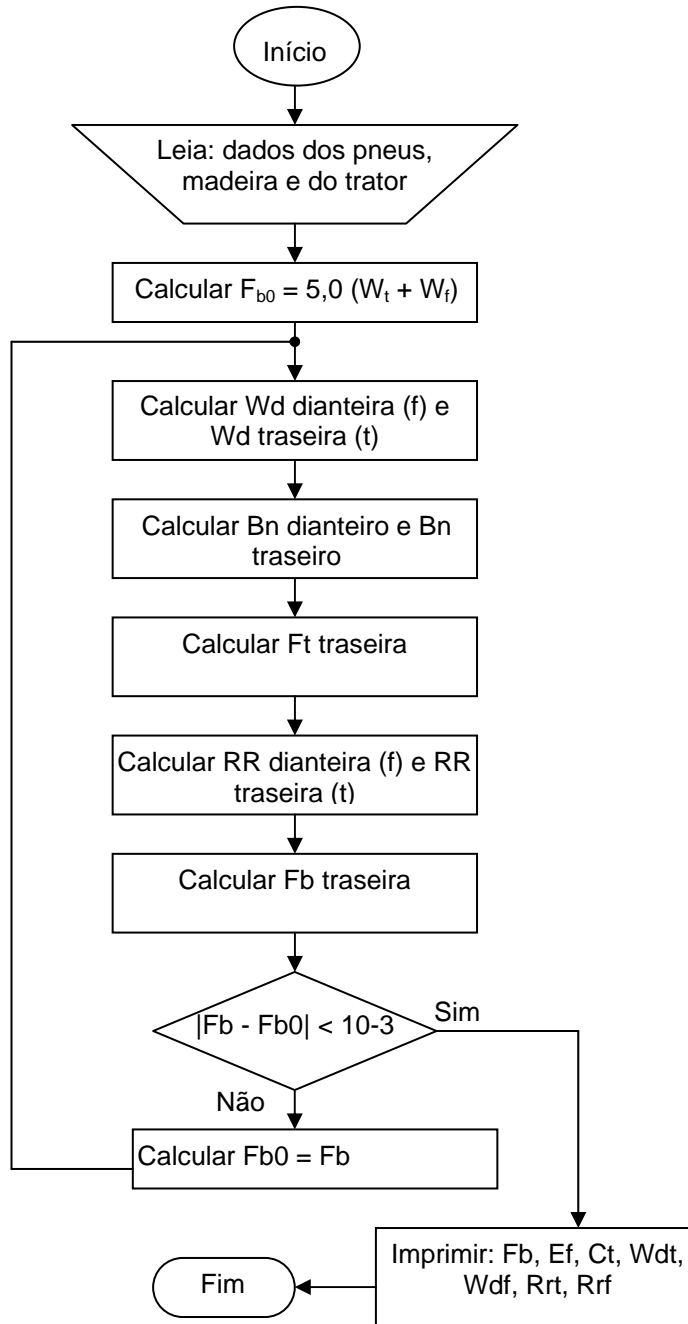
Início

Leia: dados dos pneus, madeira e do trator

Calcular $F_{b0}$ = 5,0 ($W_t$ + $W_f$)

Calcular Wd dianteira (f) e Wd traseira (t)

Calcular Bn dianteiro e Bn traseiro

Calcular Ft traseira

Calcular RR dianteira (f) e RR traseira (t)

Calcular Fb traseira

|Fb - Fb0| < 10-3

Sim

Não

Calcular Fb0 = Fb

Imprimir: Fb, Ef, Ct, Wdt, Wdf, Rrt, Rrf

Fim